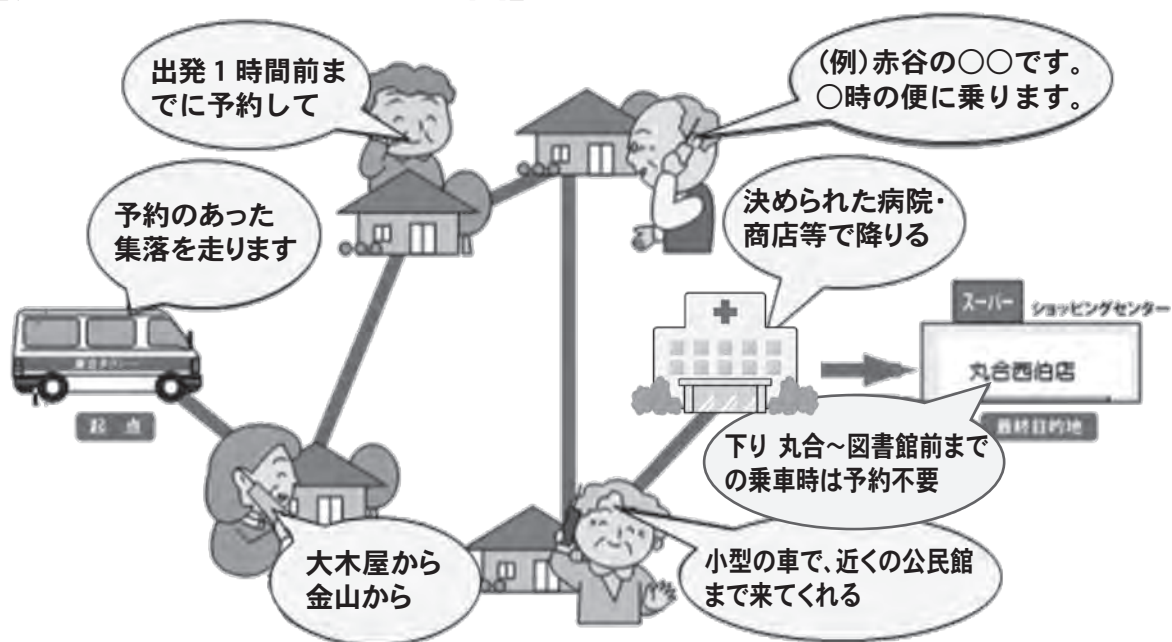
出発１時間前までに予約して

（例）赤谷の○○です。○時の便に乗ります。

予約のあった集落を走ります

決められた病院・商店等で降りる

スーパー　ショッピングセンター

丸合西伯店

起点

最終目的地

下り 丸合～図書館前までの乗車時は予約不要

大木屋から金山から

小型の車で、近くの公民館まで来てくれる